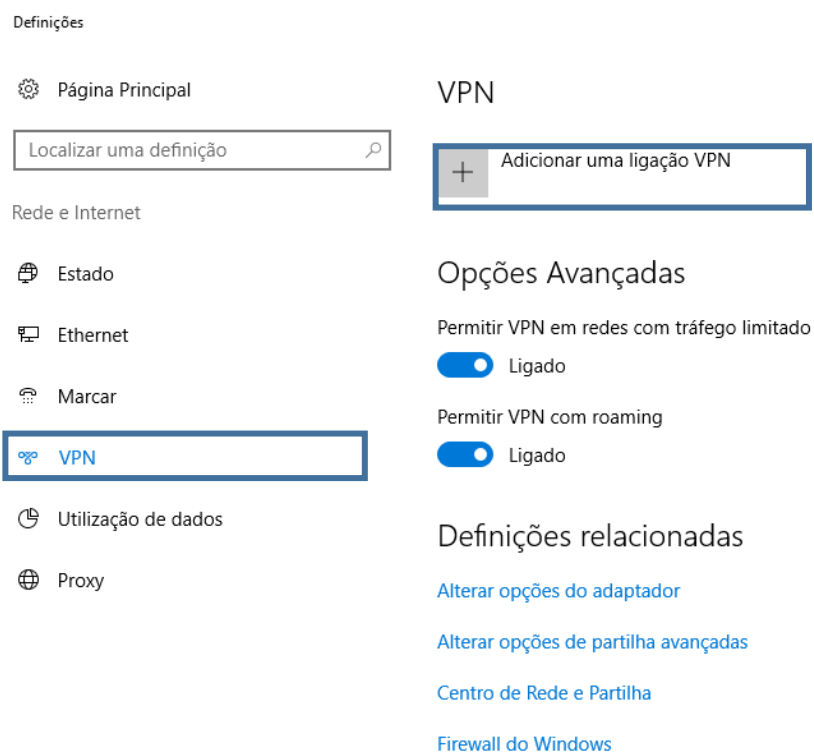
Definições

Página Principal

Localizar uma definição

Rede e Internet

Estado

Ethernet

Marcar

VPN

Utilização de dados

Proxy

VPN

+ Adicionar uma ligação VPN

Opções Avançadas

Permitir VPN em redes com tráfego limitado

Ligado

Permitir VPN com roaming

Ligado

Definições relacionadas

Alterar opções do adaptador

Alterar opções de partilha avançadas

Centro de Rede e Partilha

Firewall do Windows